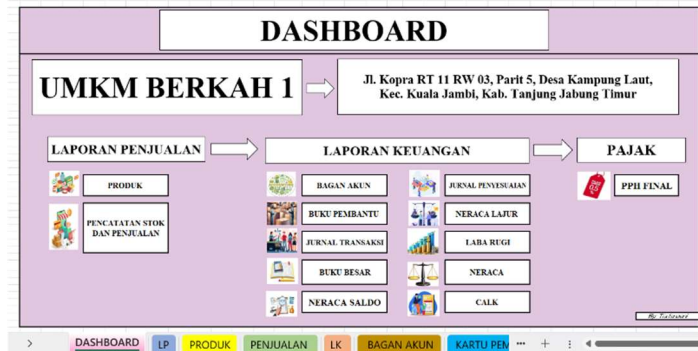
DASHBOARD

UMKM BERKAH 1

Jl. Kopra RT 11 RW 03, Parit 5, Desa Kampung Laut, Kec. Kuala Jambi, Kab. Tanjung Jabung Timur

LAPORAN PENJUALAN

PRODUK

PENCATATAN STOK DAN PENJUALAN

LAPORAN KEUANGAN

BAGAN AKUN

BUKU PEMBANTU

JURNAL TRANSAKSI

BUKU BESAR

NERACA SALDO

JURNAL PENYESUAIAN

NERACA LAJUR

LABA RUGI

NERACA

CALK

PAJAK

PPH FINAL

By: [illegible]

DASHBOARD | LP | PRODUK | PENJUALAN | LK | BAGAN AKUN | KARTU PEN ... | +